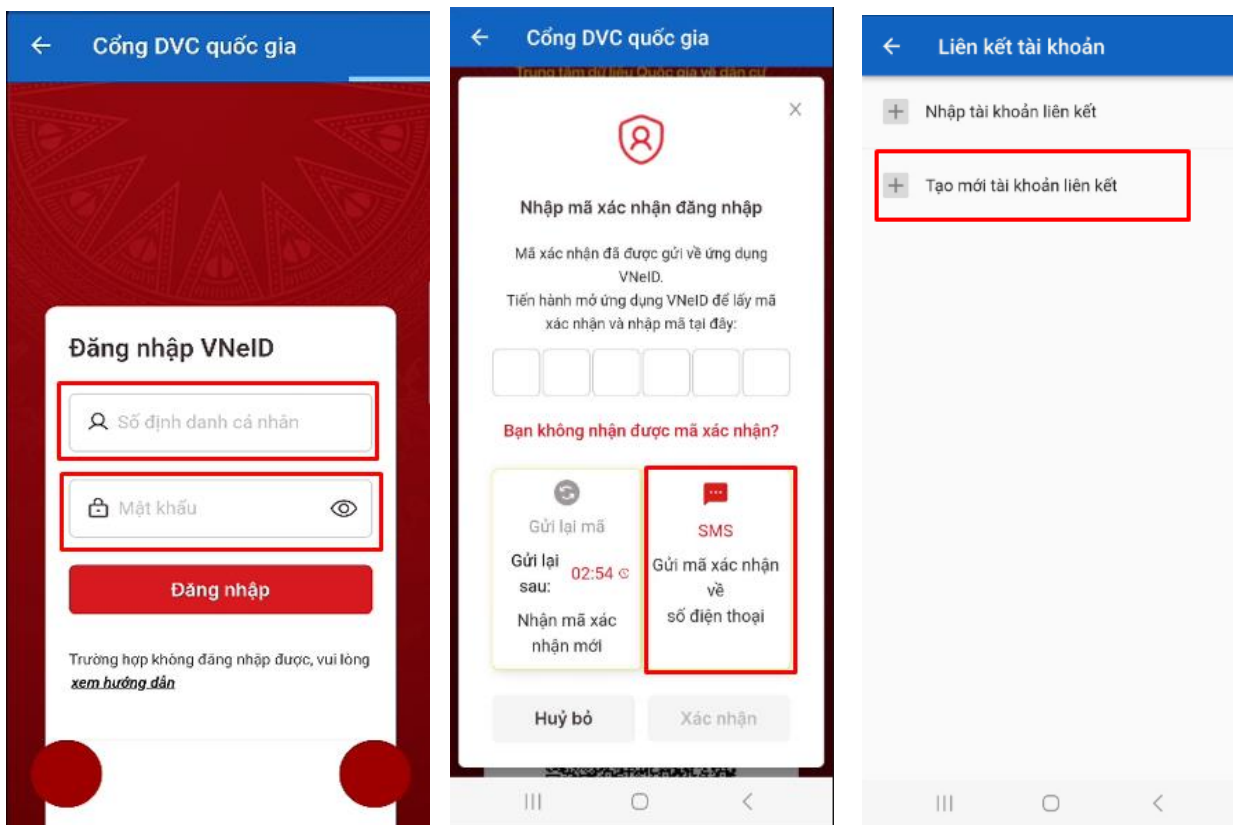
Cổng DVC quốc gia

Đăng nhập VNeID

Số định danh cá nhân

Mật khẩu

Đăng nhập

Trường hợp không đăng nhập được, vui lòng xem hướng dẫn

Cổng DVC quốc gia

Trung tâm dữ liệu Quốc gia về dân cư

Nhập mã xác nhận đăng nhập

Mã xác nhận đã được gửi về ứng dụng VNeID. Tiến hành mở ứng dụng VNeID để lấy mã xác nhận và nhập mã tại đây:

Bạn không nhận được mã xác nhận?

Gửi lại mã

Gửi lại sau: 02:54

Nhận mã xác nhận mới

SMS

Gửi mã xác nhận về số điện thoại

Huỷ bỏ

Xác nhận

Liên kết tài khoản

Nhập tài khoản liên kết

Tạo mới tài khoản liên kết